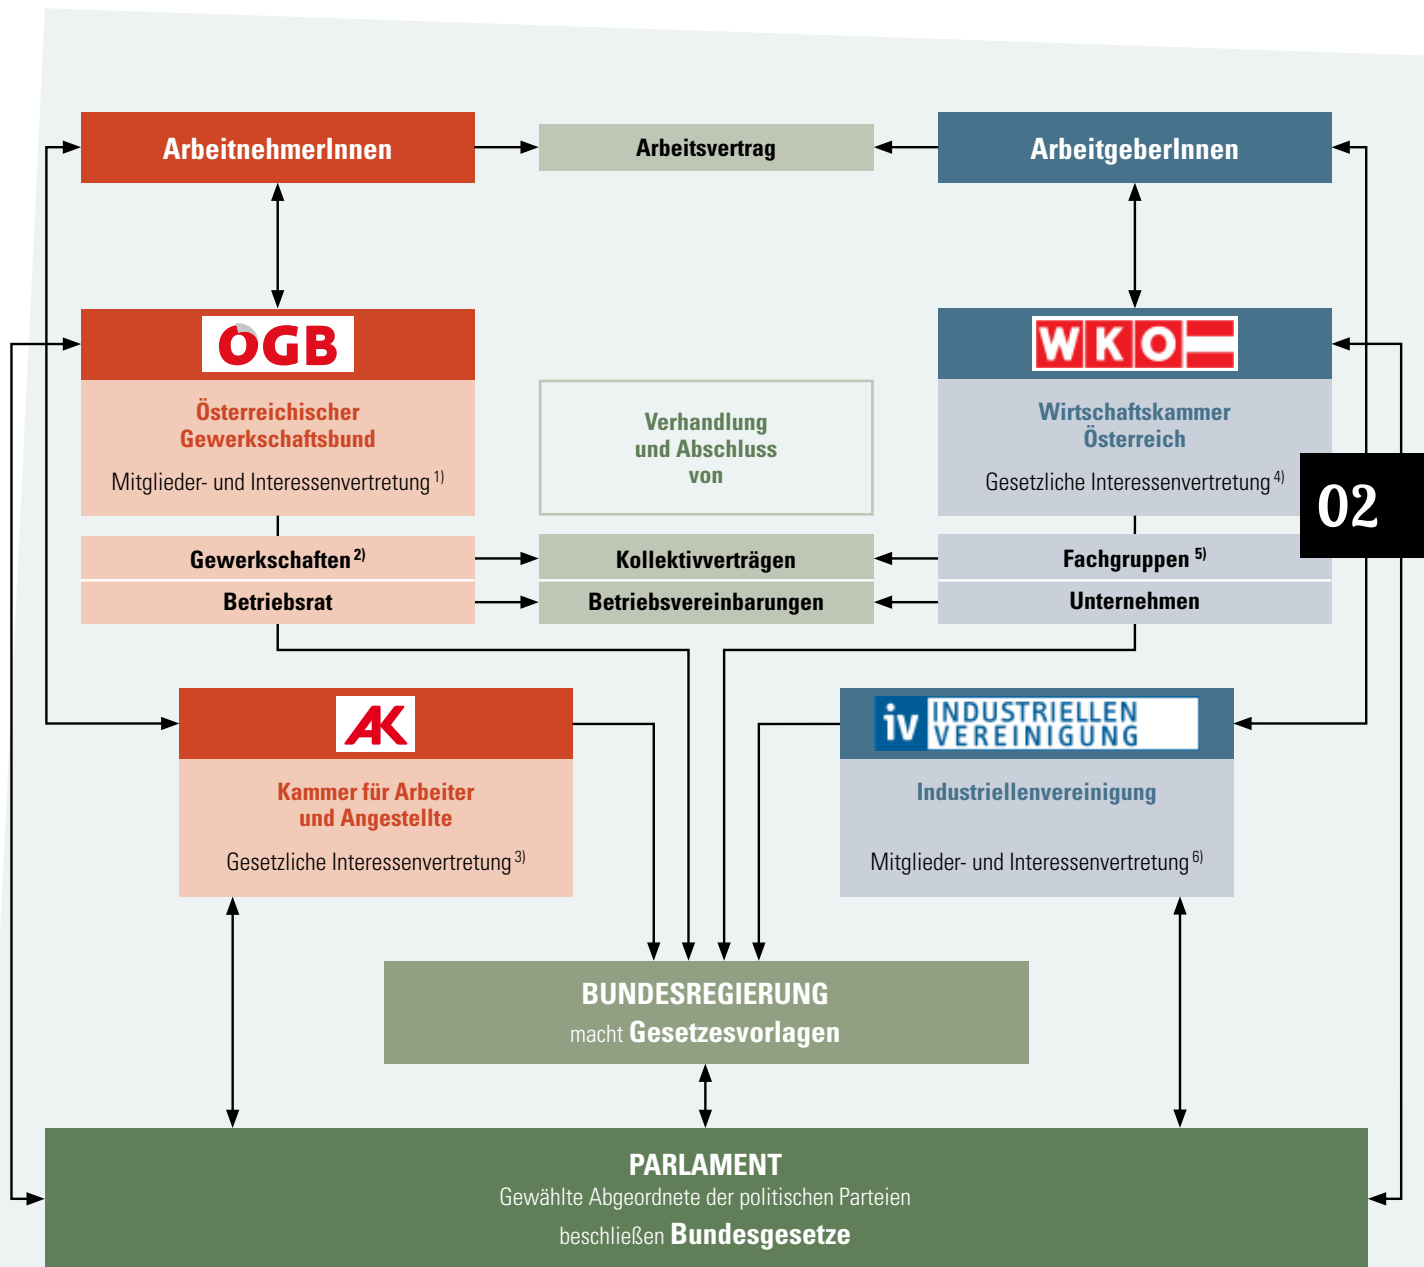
ArbeitnehmerInnen

Arbeitsvertrag

ArbeitgeberInnen

ÖGB

Österreichischer Gewerkschaftsbund

Mitglieder- und Interessenvertretung $^{1)}$

Verhandlung und Abschluss von

WKO

Wirtschaftskammer Österreich

Gesetzliche Interessenvertretung $^{4)}$

02

Gewerkschaften $^{2)}$

Kollektivverträgen

Fachgruppen $^{5)}$

Betriebsrat

Betriebsvereinbarungen

Unternehmen

AK

Kammer für Arbeiter und Angestellte

Gesetzliche Interessenvertretung $^{3)}$

iv INDUSTRIELLEN VEREINIGUNG

Industriellenvereinigung

Mitglieder- und Interessenvertretung $^{6)}$

BUNDESREGIERUNG
macht Gesetzesvorlagen

PARLAMENT
Gewählte Abgeordnete der politischen Parteien
beschließen Bundesgesetze